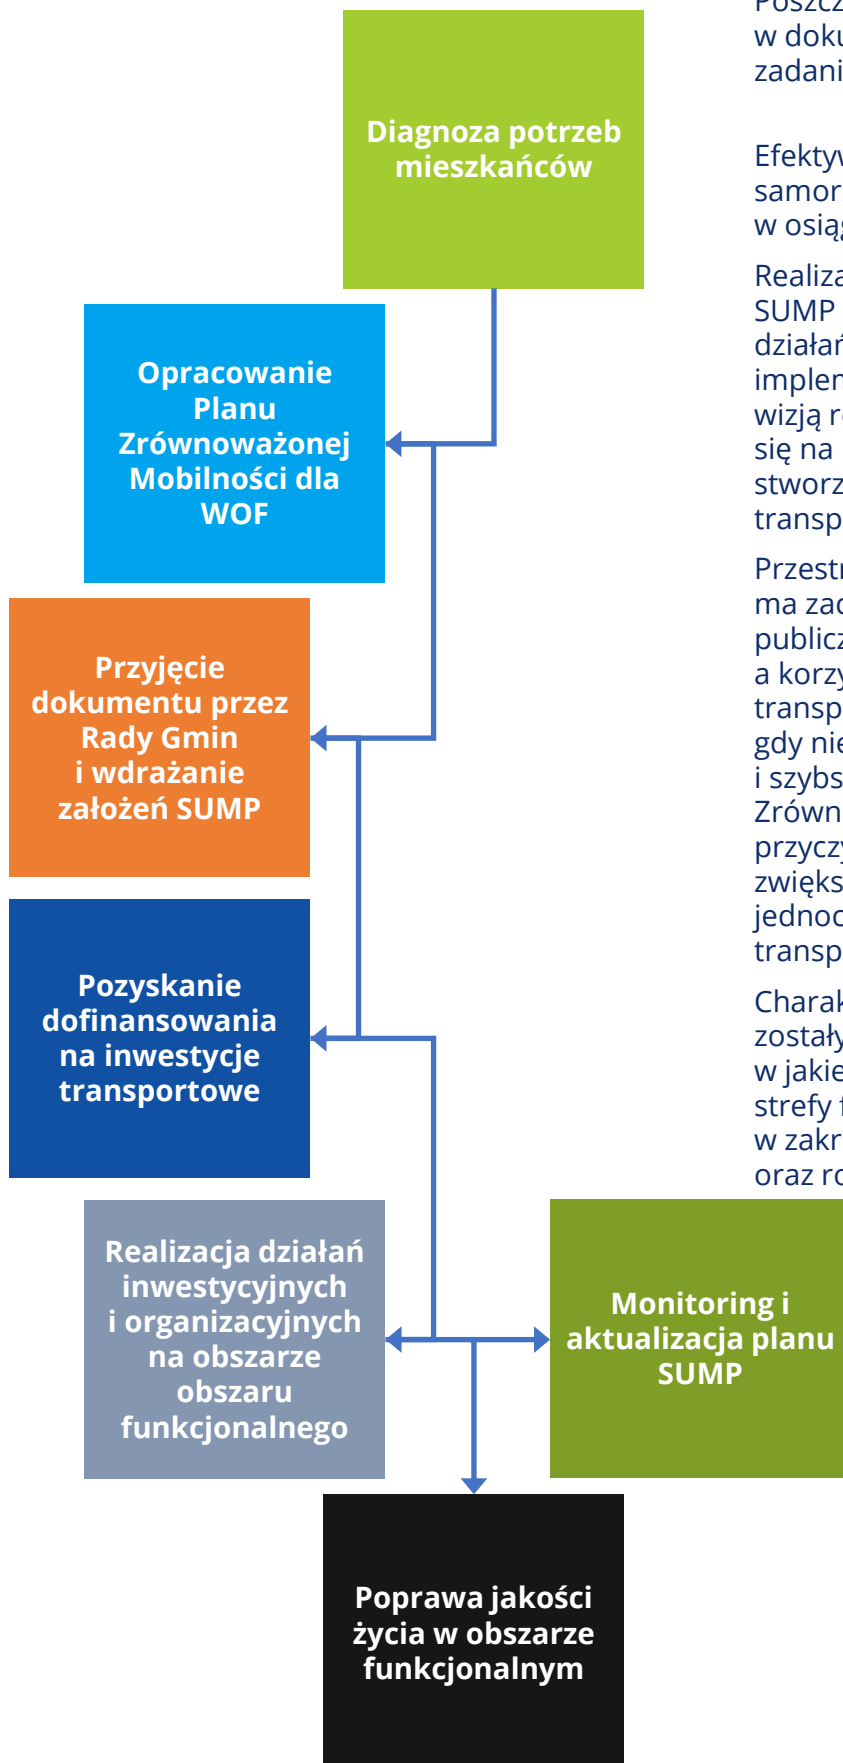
Diagnoza potrzeb mieszkańców

Opracowanie Planu Zrównoważonej Mobilności dla WOF

Przyjęcie dokumentu przez Rady Gmin i wdrażanie założeń SUMP

Pozyskanie dofinansowania na inwestycje transportowe

Realizacja działań inwestycyjnych i organizacyjnych na obszarze obszaru funkcjonalnego

Monitoring i aktualizacja planu SUMP

Poprawa jakości życia w obszarze funkcjonalnym

Poszcz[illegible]
w doku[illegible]
zadani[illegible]

Efektyw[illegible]
samor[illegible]
w osią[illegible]

Realiza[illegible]
SUMP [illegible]
działań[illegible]
implem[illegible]
wizją r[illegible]
się na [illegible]
stworz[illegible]
transp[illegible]

Przestr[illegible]
ma zad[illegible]
publicz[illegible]
a korzy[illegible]
transp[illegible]
gdy nie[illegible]
i szybs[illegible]
Zrówn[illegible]
przyczy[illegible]
zwięks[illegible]
jednoc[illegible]
transp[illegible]

Charak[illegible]
zostały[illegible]
w jakie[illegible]
strefy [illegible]
w zakr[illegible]
oraz ro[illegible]